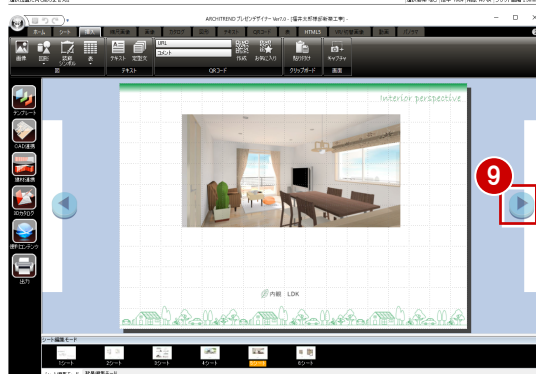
ARCHITREND プレゼンデザイナー Ver7.0 - [福井太郎様邸新築工事] -

ホーム シート 挿入 HTML5

画像 図形 図形シンボル 表 テキスト 定型文 URL コメント 作成 お気に入り 貼り付け キャプチャ

図 テキスト QRコード クリップボード 画面

テンプレート CAD連携 建材連携 3Dカタログ 撮影コンテンツ 出力

Interior perspective

内観 LDK

9

シート編集モード

1シート 2シート 3シート 4シート 6シート